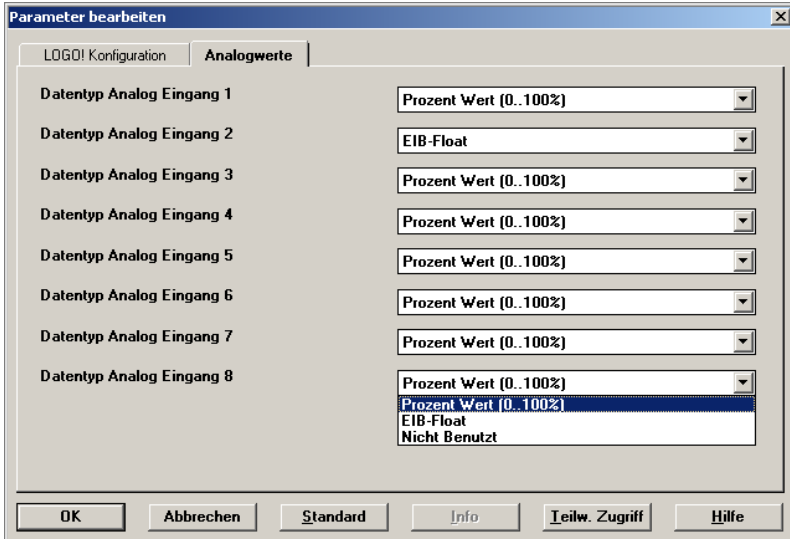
Parameter bearbeiten

LOGO! Konfiguration | Analogwerte

Datentyp Analog Eingang 1 | Prozent Wert (0..100%)
Datentyp Analog Eingang 2 | EIB-Float
Datentyp Analog Eingang 3 | Prozent Wert (0..100%)
Datentyp Analog Eingang 4 | Prozent Wert (0..100%)
Datentyp Analog Eingang 5 | Prozent Wert (0..100%)
Datentyp Analog Eingang 6 | Prozent Wert (0..100%)
Datentyp Analog Eingang 7 | Prozent Wert (0..100%)
Datentyp Analog Eingang 8 | Prozent Wert (0..100%)

Prozent Wert (0..100%)
EIB-Float
Nicht Benutzt

OK | Abbrechen | Standard | Info | Teilw. Zugriff | Hilfe